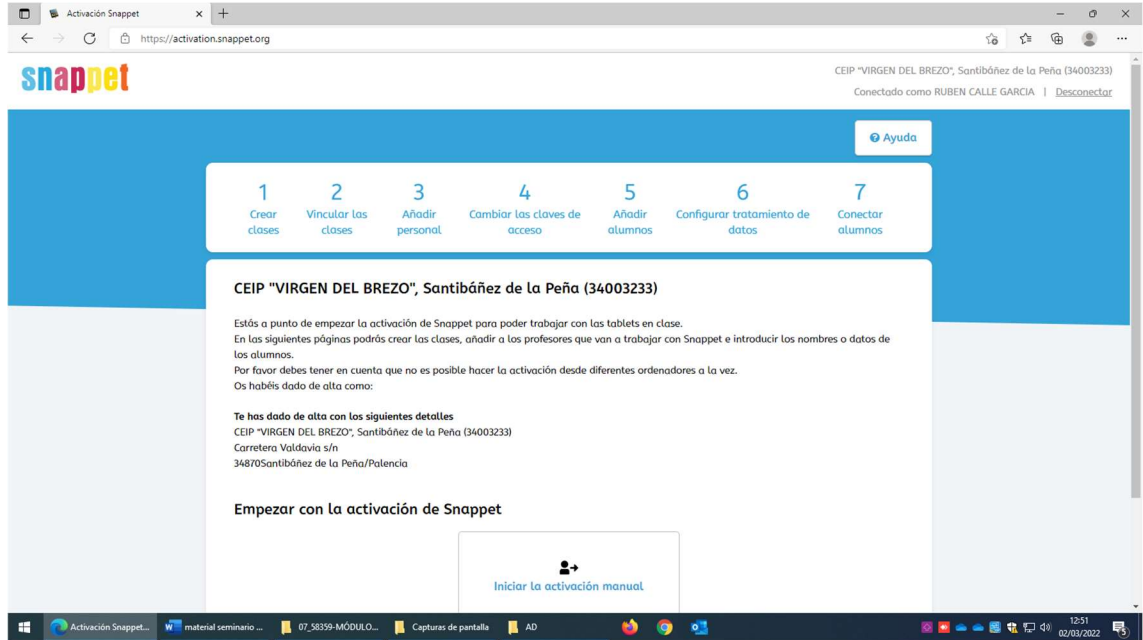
Activación Snappet × +

https://activation.snappet.org

snappet

CEIP "VIRGEN DEL BREZO", Santibáñez de la Peña (34003233)

Conectado como RUBEN CALLE GARCIA | Desconectar

Ayuda

1 Crear clases

2 Vincular las clases

3 Añadir personal

4 Cambiar las claves de acceso

5 Añadir alumnos

6 Configurar tratamiento de datos

7 Conectar alumnos

CEIP "VIRGEN DEL BREZO", Santibáñez de la Peña (34003233)

Estás a punto de empezar la activación de Snappet para poder trabajar con las tablets en clase.
En las siguientes páginas podrás crear las clases, añadir a los profesores que van a trabajar con Snappet e introducir los nombres o datos de los alumnos.
Por favor debes tener en cuenta que no es posible hacer la activación desde diferentes ordenadores a la vez.
Os habéis dado de alta como:

Te has dado de alta con los siguientes detalles
CEIP "VIRGEN DEL BREZO", Santibáñez de la Peña (34003233)
Carretera Valdavia s/n
34870Santibáñez de la Peña/Palencia

Empezar con la activación de Snappet

Iniciar la activación manual

Activación Snappet... material seminario ... 07_58359-MÓDULO... Capturas de pantalla AD

12:51
02/03/2022